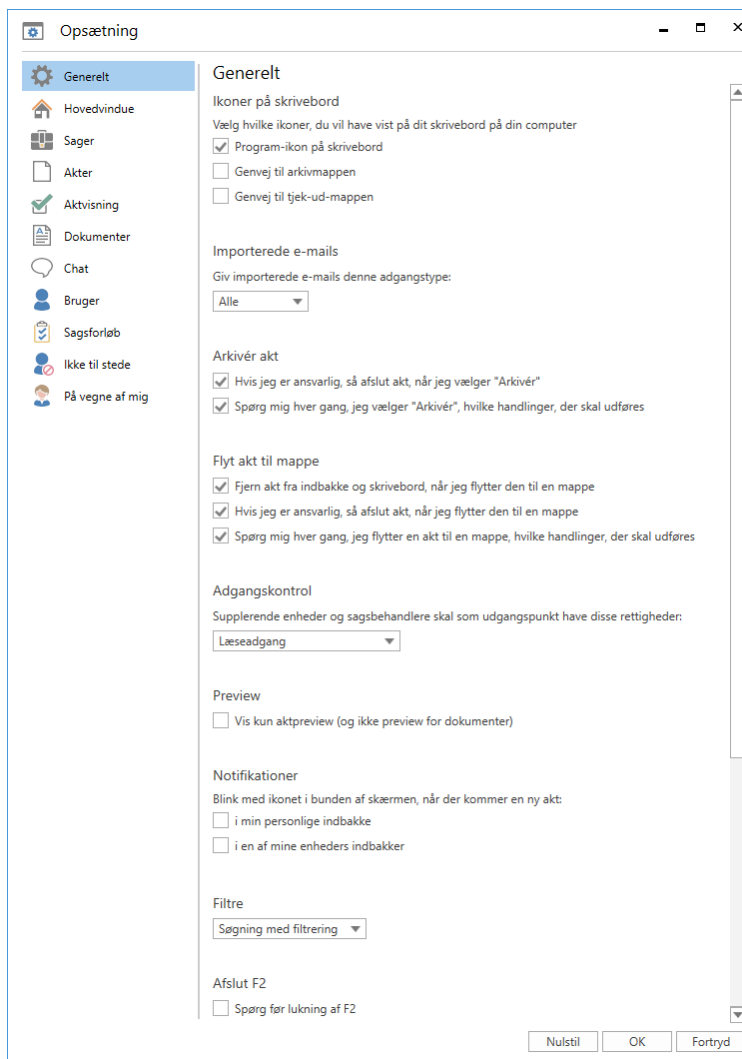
Opsætning

Generelt
Hovedvindue
Sager
Akter
Aktvisning
Dokumenter
Chat
Bruger
Sagsforløb
Ikke til stede
På vegne af mig

Generelt

Ikoner på skrivebord
Vælg hvilke ikoner, du vil have vist på dit skrivebord på din computer
Program-ikon på skrivebord
Genvej til arkivmappen
Genvej til tjek-ud-mappen

Importerede e-mails
Giv importerede e-mails denne adgangstype:
Alle

Arkivér akt
Hvis jeg er ansvarlig, så afslut akt, når jeg vælger "Arkivér"
Spørg mig hver gang, jeg vælger "Arkivér", hvilke handlinger, der skal udføres

Flyt akt til mappe
Fjern akt fra indbakke og skrivebord, når jeg flytter den til en mappe
Hvis jeg er ansvarlig, så afslut akt, når jeg flytter den til en mappe
Spørg mig hver gang, jeg flytter en akt til en mappe, hvilke handlinger, der skal udføres

Adgangskontrol
Supplerende enheder og sagsbehandlere skal som udgangspunkt have disse rettigheder:
Læseadgang

Preview
Vis kun aktpreview (og ikke preview for dokumenter)

Notifikationer
Blink med ikonet i bunden af skærmen, når der kommer en ny akt:
i min personlige indbakke
i en af mine enheders indbakker

Filtre
Søgning med filtrering

Afslut F2
Spørg før lukning af F2

Nulstil
OK
Fortryd